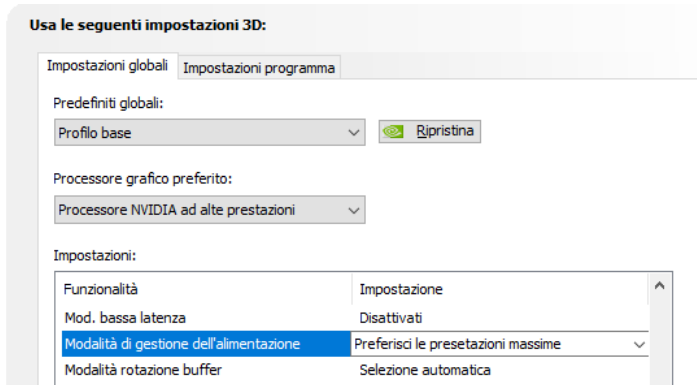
Usa le seguenti impostazioni 3D:

Impostazioni globali | Impostazioni programma

Predefiniti globali:

Profilo base

Ripristina

Processore grafico preferito:

Processore NVIDIA ad alte prestazioni

Impostazioni:

| Funzionalità | Impostazione |
|---|---|
| Mod. bassa latenza | Disattivati |
| Modalità di gestione dell'alimentazione | Preferisci le presetazioni massime |
| Modalità rotazione buffer | Selezione automatica |